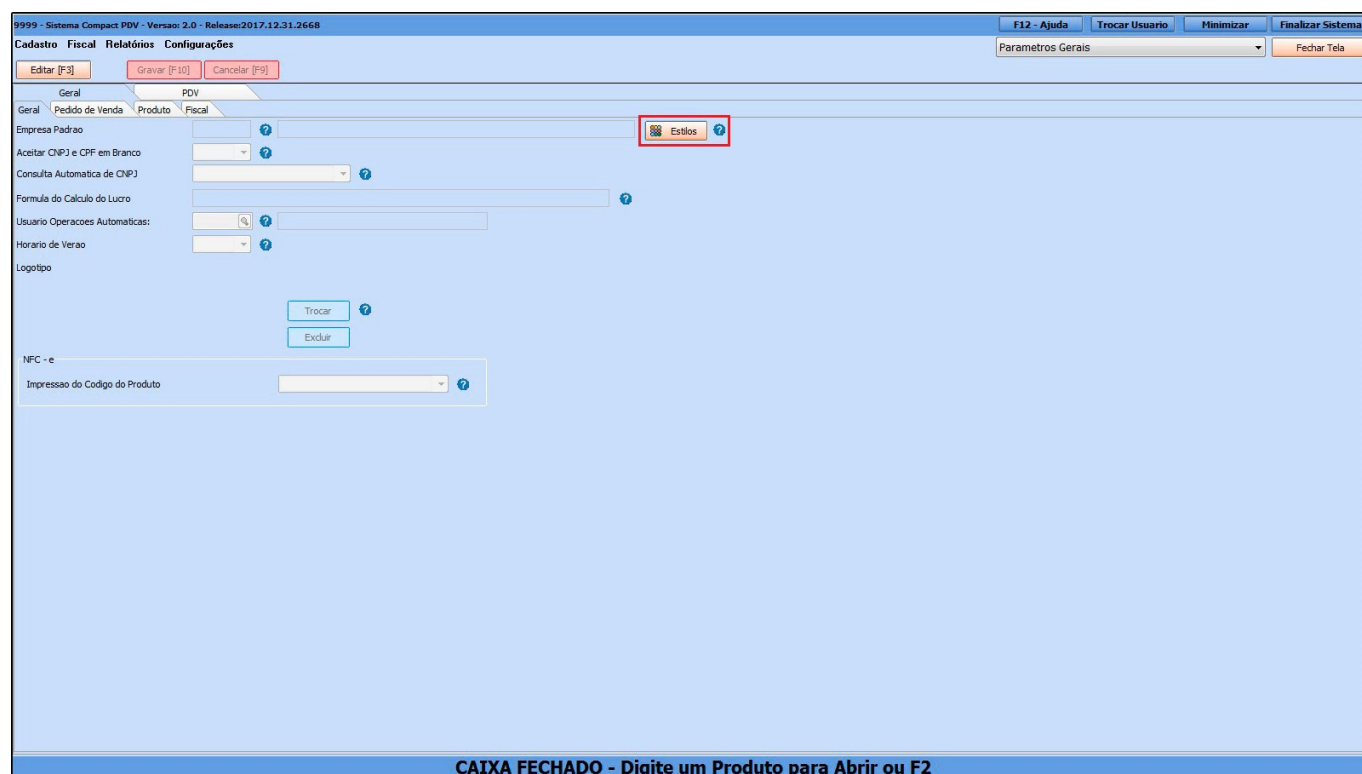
9999 - Sistema Compact PDV - Versao: 2.0 - Release:2017.12.31.2668

F12 - Ajuda | Trocar Usuario | Minimizar | Finalizar Sistema

Cadastro Fiscal Relatórios Configurações

Parametros Gerais

Fechar Tela

Editar [F3] | Gravar [F10] | Cancelar [F9]

Geral | PDV

Geral | Pedido de Venda | Produto | Fiscal

Empresa Padrao

Estilos

Aceitar CNPJ e CPF em Branco

Consulta Automatica de CNPJ

Formula do Calculo do Lucro

Usuario Operacoes Automaticas:

Horario de Verao

Logotipo

Trocar

Excluir

NFC - e

Impressao do Codigo do Produto

CAIXA FECHADO - Digite um Produto para Abrir ou F2